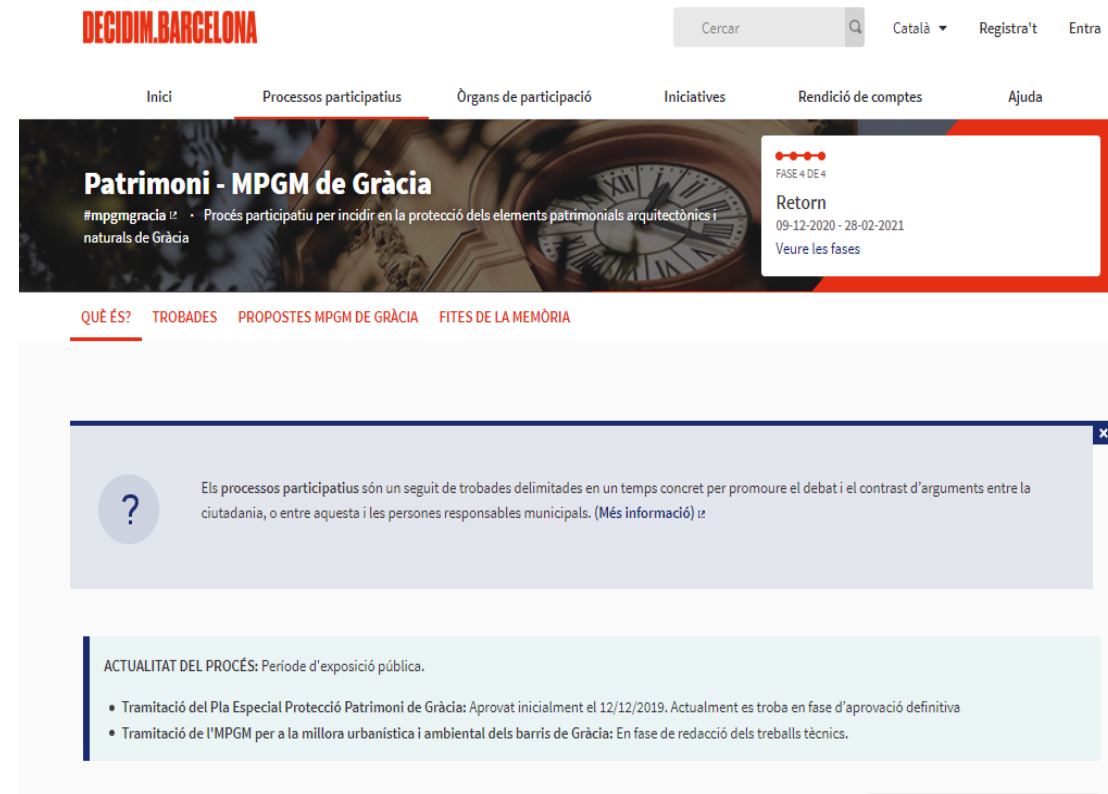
DECIDIM.BARCELONA

Cercar

Català

Registra't

Entra

Inici

Processos participatius

Òrgans de participació

Iniciatives

Rendició de comptes

Ajuda

Patrimoni - MPGM de Gràcia

#mpgmgracia · Procés participatiu per incidir en la protecció dels elements patrimonials arquitectònics i naturals de Gràcia

FASE 4 DE 4

Retorn

09-12-2020 - 28-02-2021

Veure les fases

QUÈ ÉS?

TROBADES

PROPOSTES MPGM DE GRÀCIA

FITES DE LA MEMÒRIA

×

?

Els processos participatius són un seguit de trobades delimitades en un temps concret per promoure el debat i el contrast d'arguments entre la ciutadania, o entre aquesta i les persones responsables municipals. (Més informació)

ACTUALITAT DEL PROCÉS: Període d'exposició pública.

• Tramitació del Pla Especial Protecció Patrimoni de Gràcia: Aprovat inicialment el 12/12/2019. Actualment es troba en fase d'aprovació definitiva

• Tramitació de l'MPGM per a la millora urbanística i ambiental dels barris de Gràcia: En fase de redacció dels treballs tècnics.